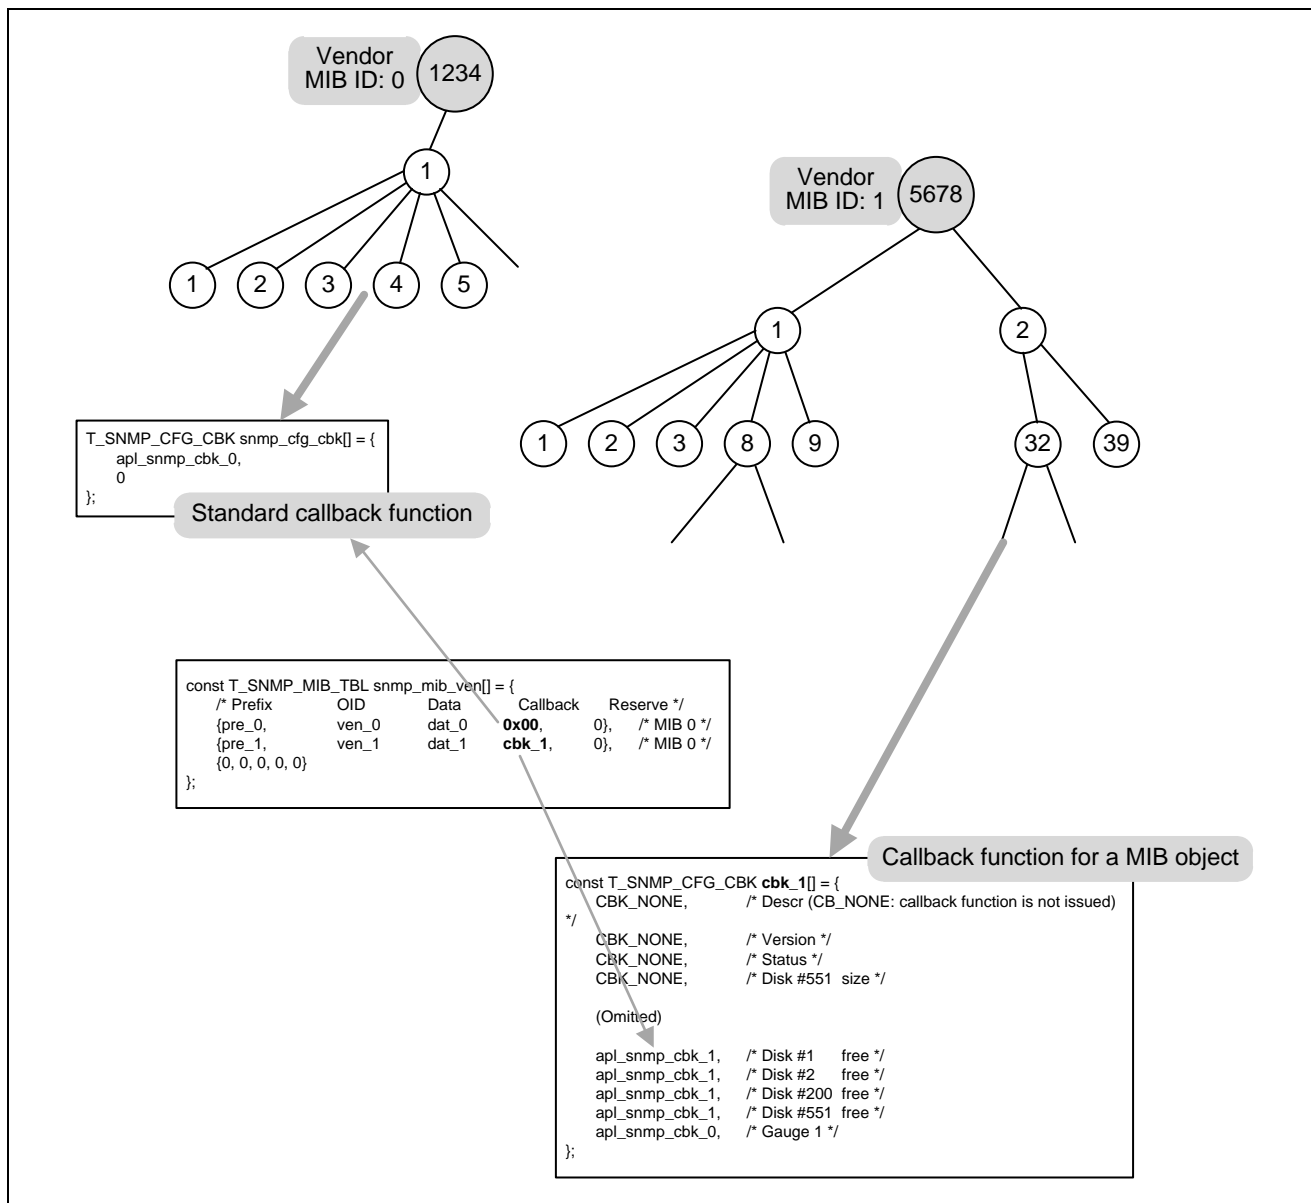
Vendor
MIB ID: 0

1234

1

1 2 3 4 5

Vendor
MIB ID: 1

5678

1 2

1 2 3 8 9 32 39

T_SNMP_CFG_CBK snmp_cfg_cbk[] = {
apl_snmp_cbk_0,
0
};

Standard callback function

const T_SNMP_MIB_TBL snmp_mib_ven[] = {
/* Prefix OID Data Callback Reserve */
{pre_0, ven_0 dat_0 **0x00**, 0}, /* MIB 0 */
{pre_1, ven_1 dat_1 **cbk_1**, 0}, /* MIB 0 */
{0, 0, 0, 0, 0}
};

Callback function for a MIB object

const T_SNMP_CFG_CBK **cbk_1**[] = {
CBK_NONE, /* Descr (CB_NONE: callback function is not issued) */
CBK_NONE, /* Version */
CBK_NONE, /* Status */
CBK_NONE, /* Disk #551 size */

(Omitted)

apl_snmp_cbk_1, /* Disk #1 free */
apl_snmp_cbk_1, /* Disk #2 free */
apl_snmp_cbk_1, /* Disk #200 free */
apl_snmp_cbk_1, /* Disk #551 free */
apl_snmp_cbk_0, /* Gauge 1 */
};